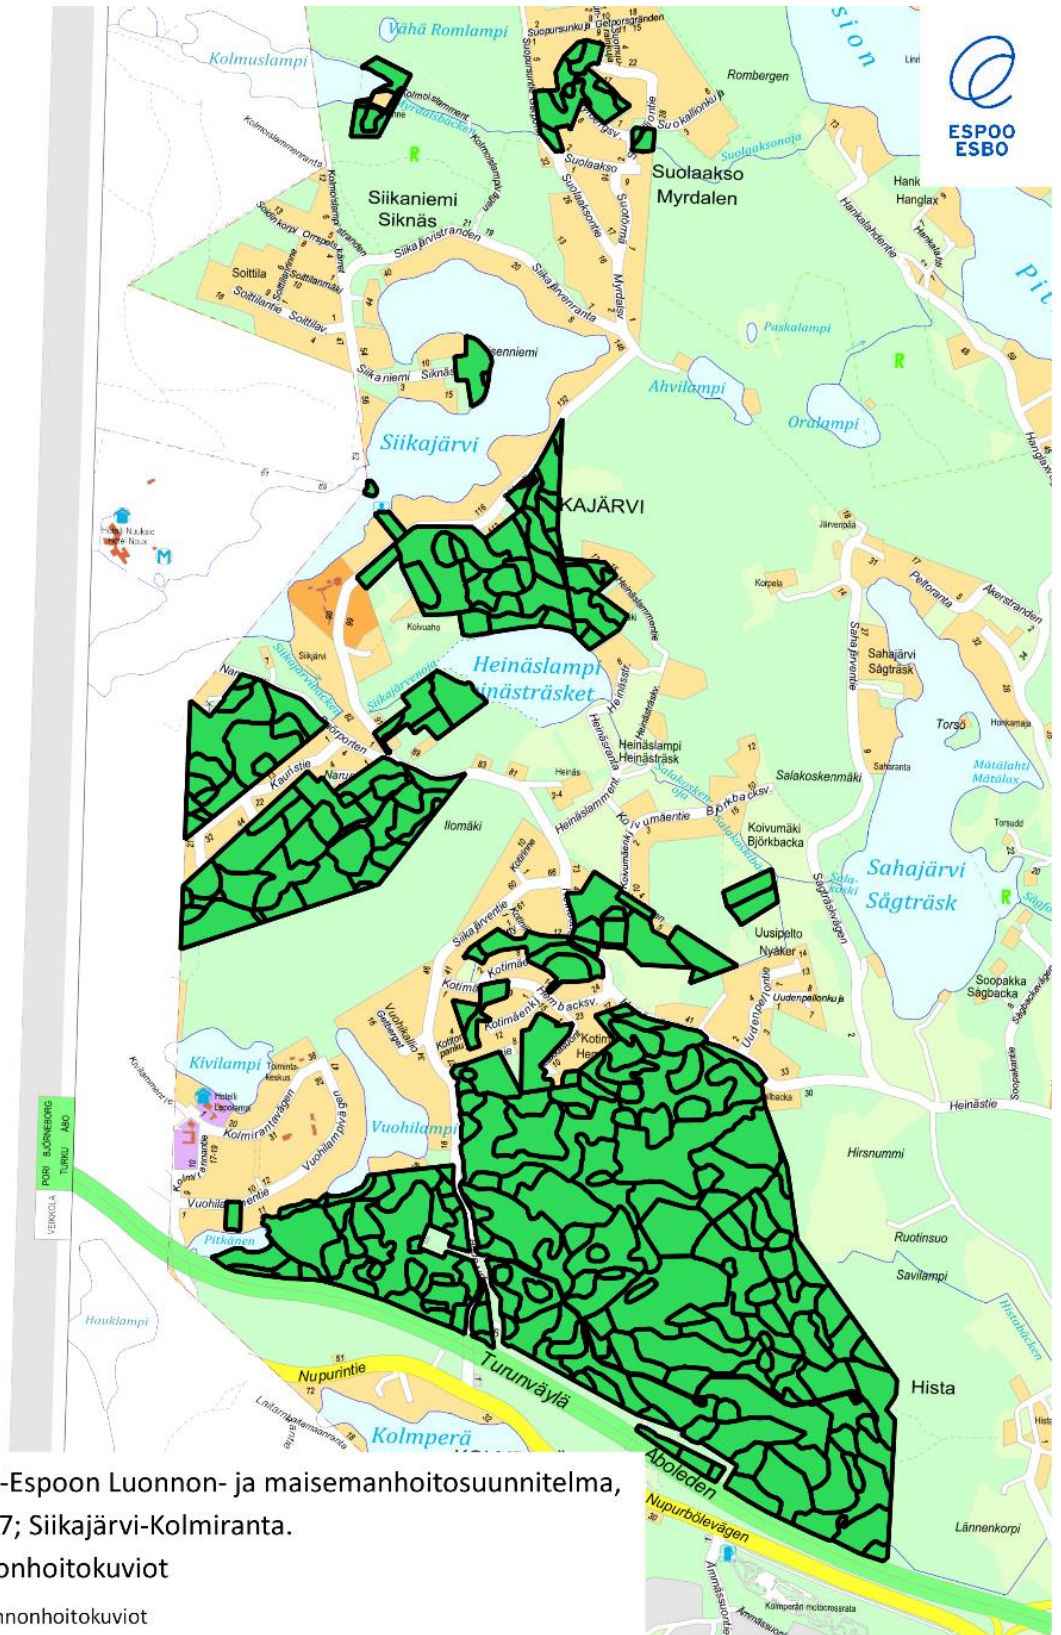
ESPOO
ESBO

Vähä Romlampi
Kolmuslampi
Rombergen
Suolaakso
Myrdalen
Suolaaksonoja
Siikaniemi
Siknäs
Siikajärvistranden
Soittila
Soittilantie
Siikajärvi
Siikaniemi
Siknäs
Paskalampi
Ahvilampi
Oralampi
Hanglax
KAJÄRVI
Hotell Nuuksio
Heinäslampi
Heinästräsket
Siikajärvi
Sahajärvi
Sågträsk
Torsö
Mätälahti
Mätälax
Heinäslampi
Heinästräsk
Salakoskenmäki
Ilomäki
Koivumäki
Björkbacka
Sahajärvi
Sågträsk
Uusipelto
Nyåker
Soopakka
Sågbacka
Kivilampi
Hotelli Lepolampi
Kolmirantavägen
Vuohilampi
Heinästie
Hirsnummi
Ruotinsuo
Savilampi
Pitkänen
Hauklampi
Nupurintie
Turunväylä
Hista
Kolmperä
Aboleden
Nupurbölevägen
Lännenkorpi
PORI BJÖRNEBORG
TURKU ABO
VEIKKOLA

-Espoon Luonnon- ja maisemanhoitosuunnitelma,
7; Siikajärvi-Kolmiranta.
onhoitokuviot
nnonhoitokuviot